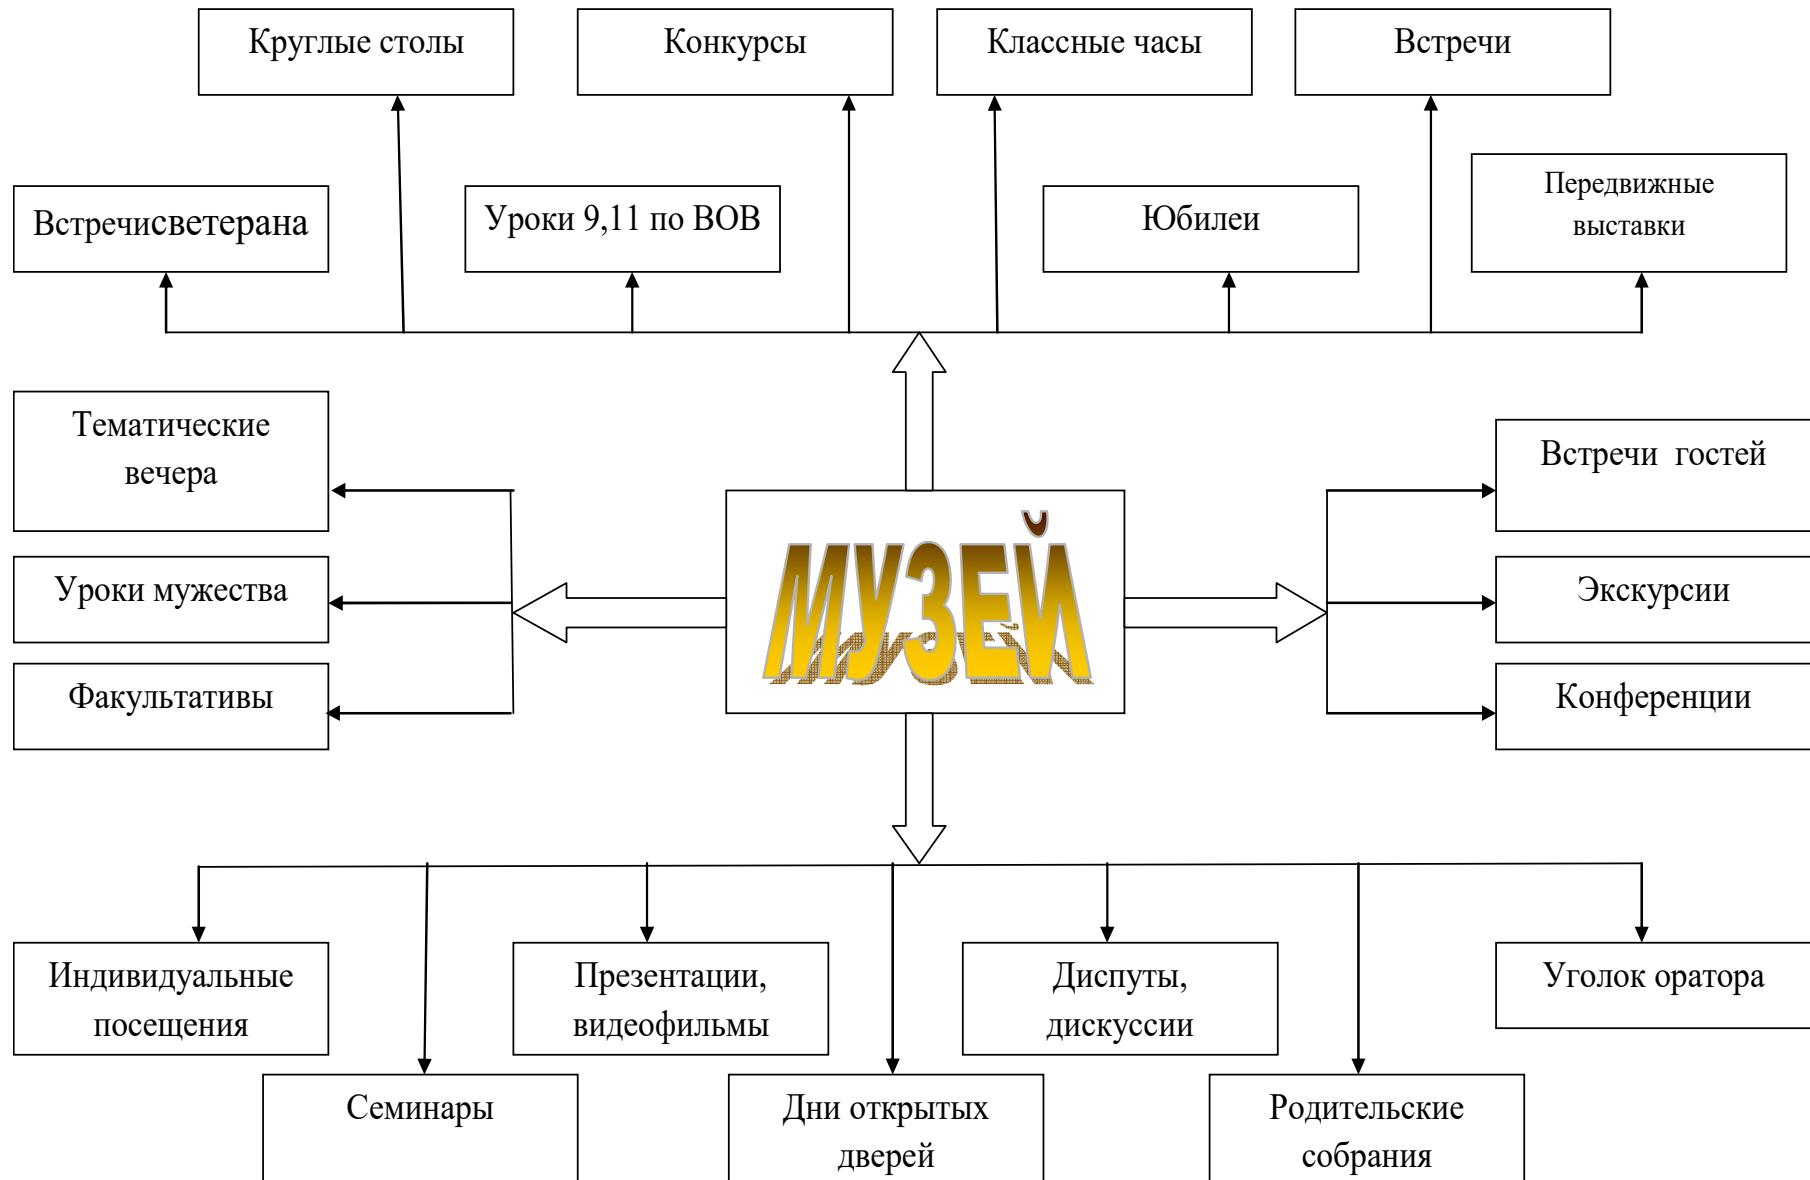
Круглые столы

Конкурсы

Классные часы

Встречи

Встречисветерана

Уроки 9,11 по ВОВ

Юбилеи

Передвижные выставки

Тематические вечера

Уроки мужества

Факультативы

МУЗЕЙ

Встречи гостей

Экскурсии

Конференции

Индивидуальные посещения

Семинары

Презентации, видеофильмы

Дни открытых дверей

Диспуты, дискуссии

Родительские собрания

Уголок оратора